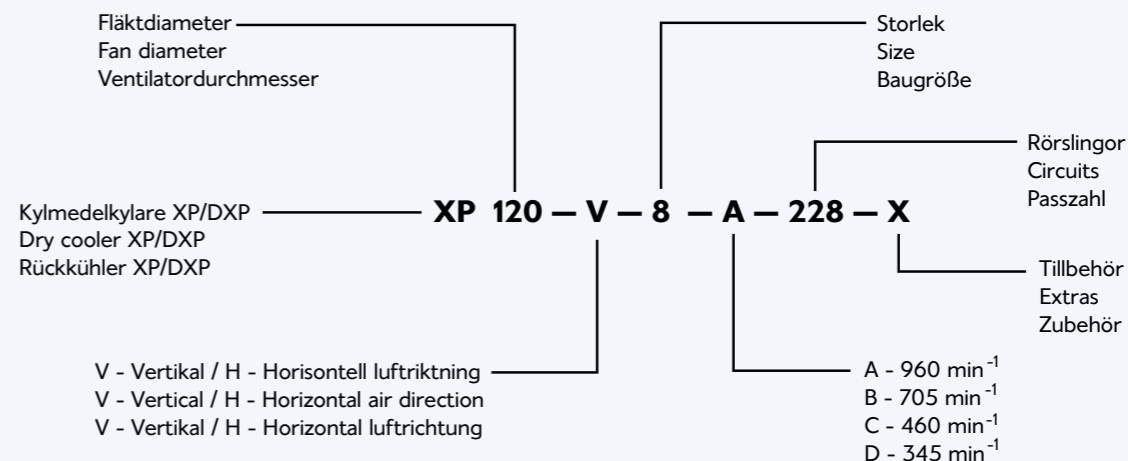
Fläktdiameter
Fan diameter
Ventilatordurchmesser

Storlek
Size
Baugröße

Rörslingor
Circuits
Passzahl

Kylmedelkylare XP/DXP
Dry cooler XP/DXP
Rückkühler XP/DXP

XP 120 — V — 8 — A — 228 — X

Tillbehör
Extras
Zubehör

V - Vertikal / H - Horisontell luftriktning
V - Vertical / H - Horizontal air direction
V - Vertikal / H - Horizontal luftrichtung

A - 960 min$^{-1}$
B - 705 min$^{-1}$
C - 460 min$^{-1}$
D - 345 min$^{-1}$